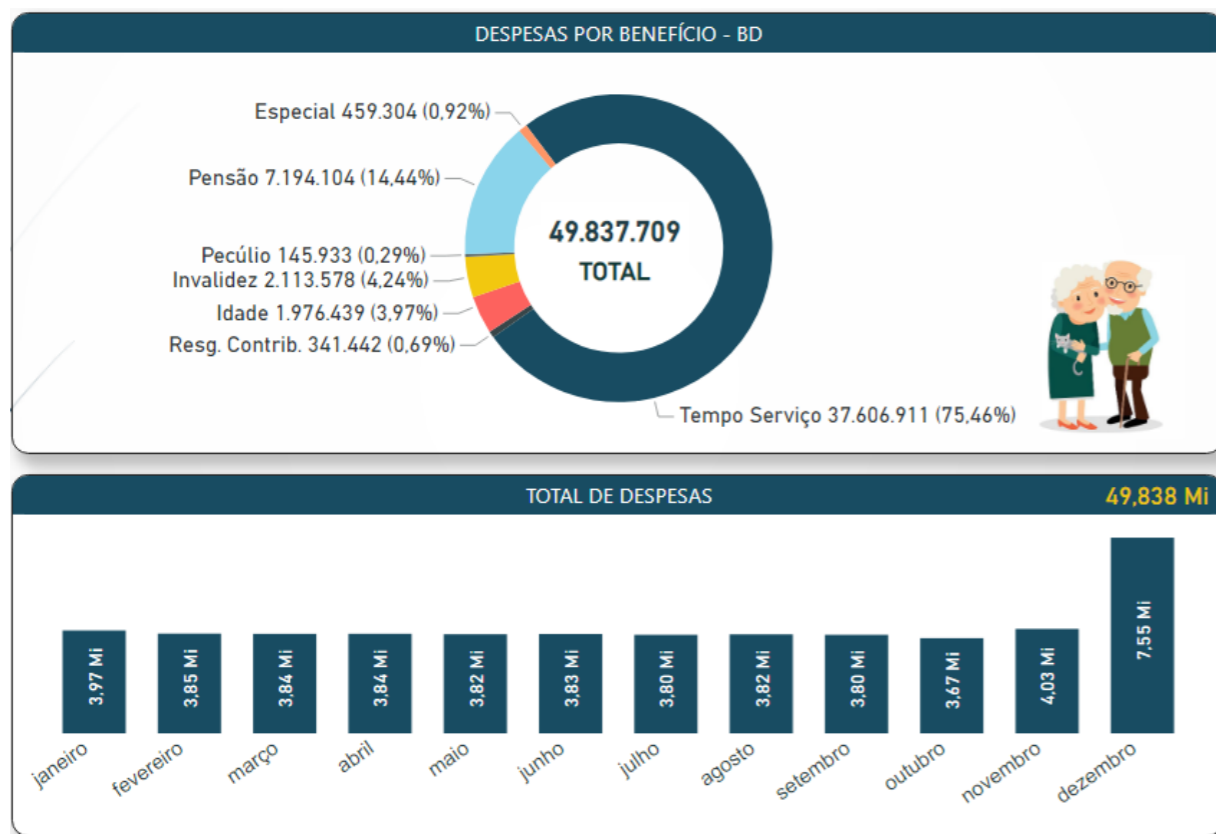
DESPESAS POR BENEFÍCIO - BD

Especial 459.304 (0,92%)
Pensão 7.194.104 (14,44%)
Pecúlio 145.933 (0,29%)
Invalidez 2.113.578 (4,24%)
Idade 1.976.439 (3,97%)
Resg. Contrib. 341.442 (0,69%)

49.837.709
TOTAL

Tempo Serviço 37.606.911 (75,46%)

TOTAL DE DESPESAS
49,838 Mi

3,97 Mi
3,85 Mi
3,84 Mi
3,84 Mi
3,82 Mi
3,83 Mi
3,80 Mi
3,82 Mi
3,80 Mi
3,67 Mi
4,03 Mi
7,55 Mi

janeiro
fevereiro
março
abril
maio
junho
julho
agosto
setembro
outubro
novembro
dezembro